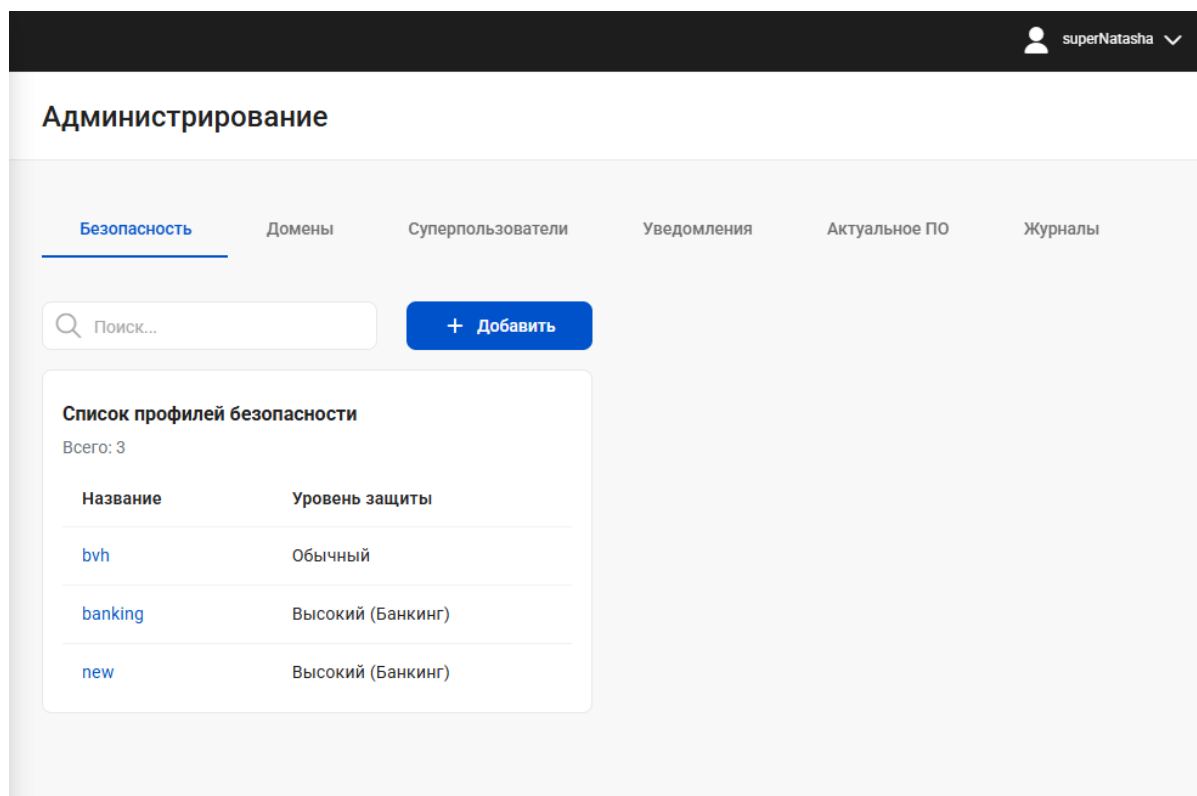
superNatasha

Администрирование

Безопасность Домены Суперпользователи Уведомления Актуальное ПО Журналы

Поиск...

+ Добавить

Список профилей безопасности

Всего: 3

| Название | Уровень защиты |
|---|---|
| bvh | Обычный |
| banking | Высокий (Банкинг) |
| new | Высокий (Банкинг) |